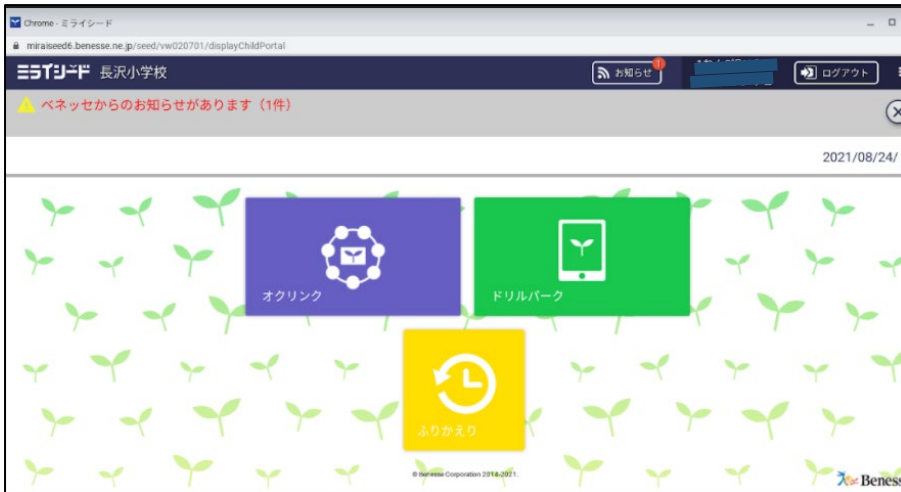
Chrome - ミライシード

miraiseed6.benesse.ne.jp/seed/vw020701/displayChildPortal

ミライシード 長沢小学校

1

お知らせ

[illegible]

ログアウト

ベネッセからのお知らせがあります（1件）

2021/08/24/

オクリンク

ドリルパーク

ふりかえり

© Benesse Corporation 2014-2021.

Beness